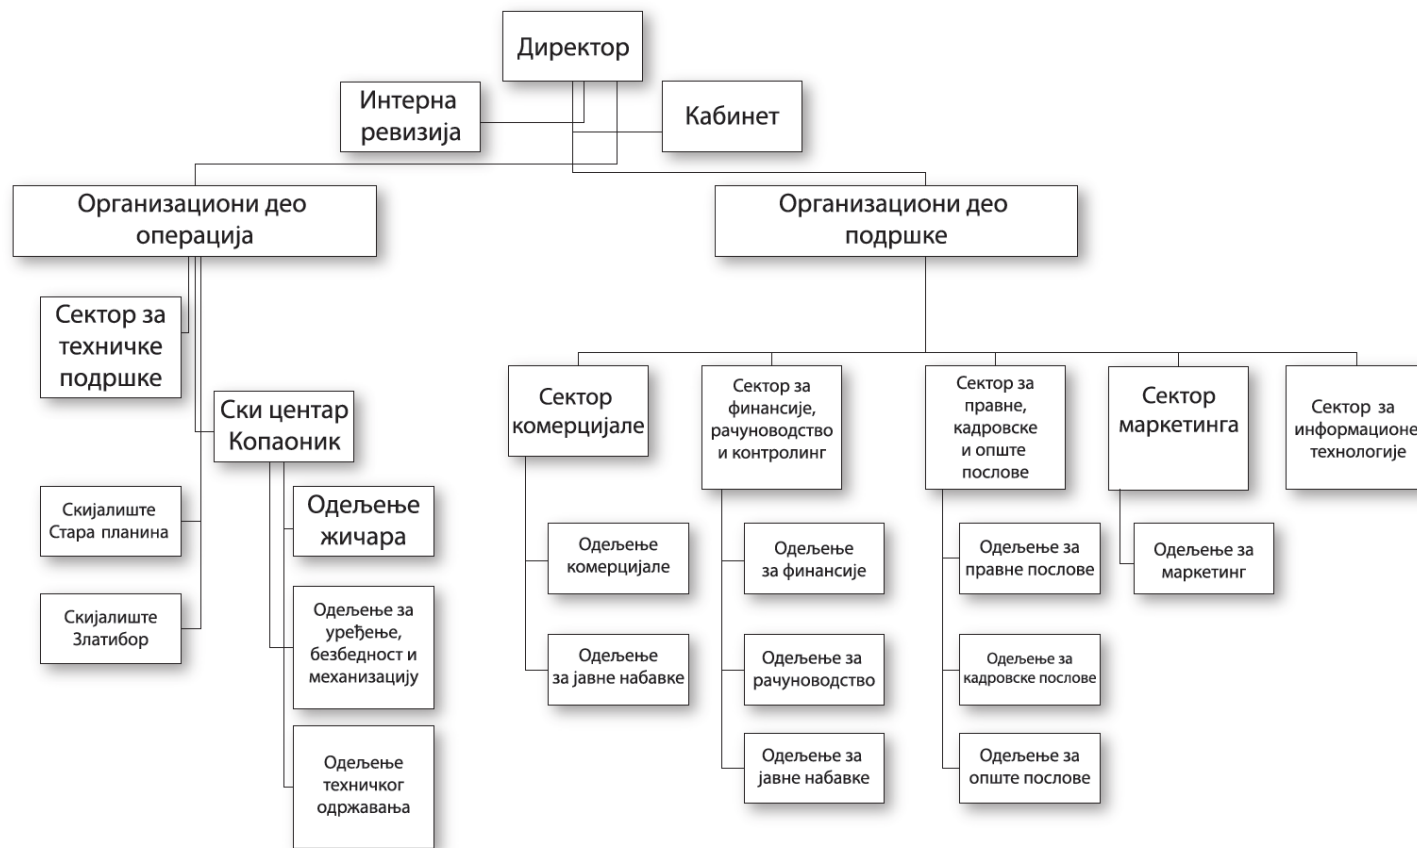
Директор

Интерна ревизија

Кабинет

Организациони део операција

Организациони део подршке

Сектор за техничке подршке

Ски центар Копаоник

Скијалиште Стара планина

Скијалиште Златибор

Одељење жичара

Одељење за уређење, безбедност и механизацију

Одељење техничког одржавања

Сектор комерцијале

Одељење комерцијале

Одељење за јавне набавке

Сектор за финансије, рачуноводство и контролинг

Одељење за финансије

Одељење за рачуноводство

Одељење за јавне набавке

Сектор за правне, кадровске и опште послове

Одељење за правне послове

Одељење за кадровске послове

Одељење за опште послове

Сектор маркетинга

Одељење за маркетинг

Сектор за информационе технологије